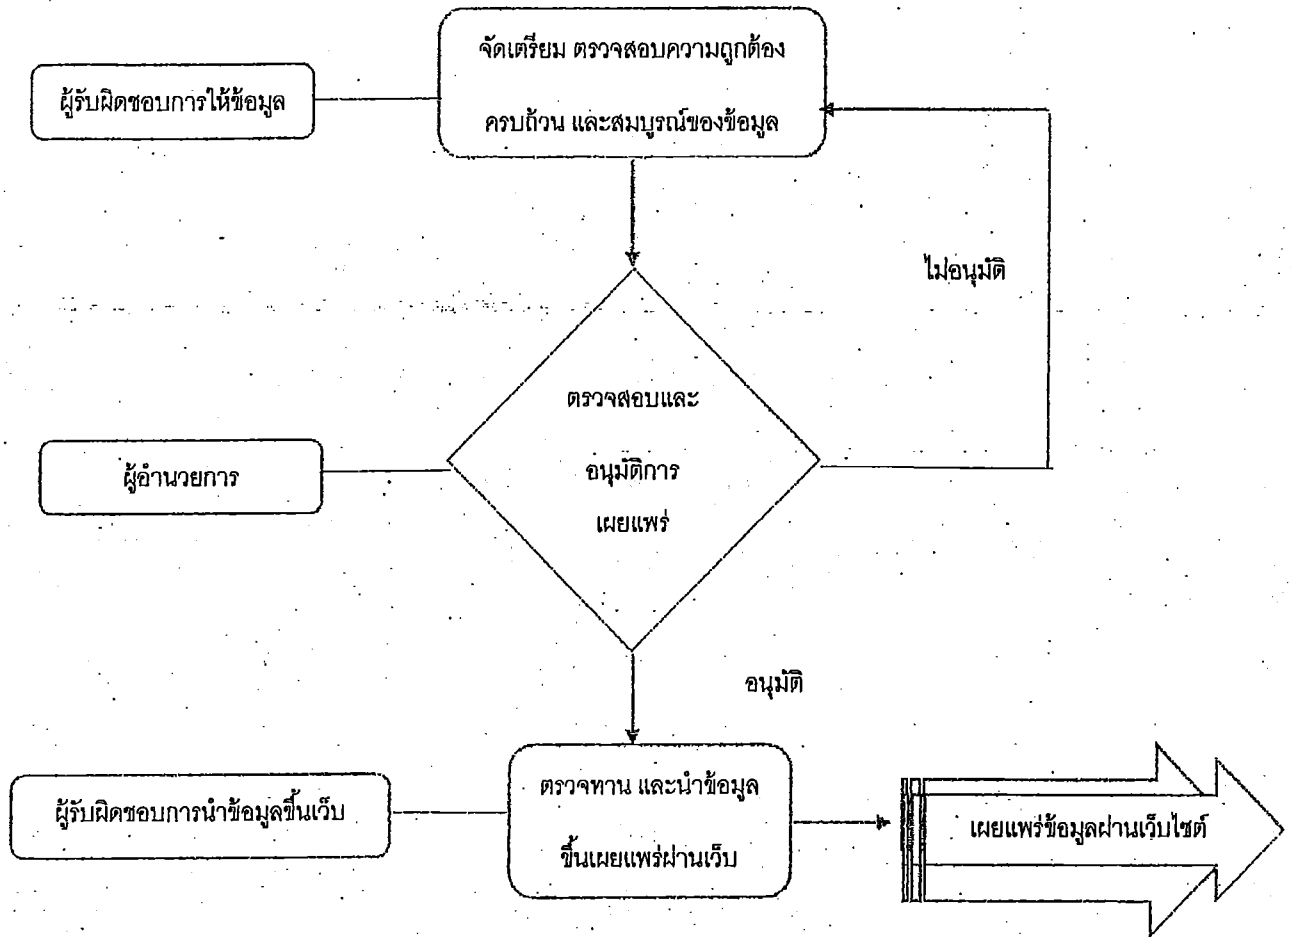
ผู้รับผิดชอบการให้ข้อมูล

จัดเตรียม ตรวจสอบความถูกต้อง ครบถ้วน และสมบูรณ์ของข้อมูล

ไม่อนุมัติ

ผู้อำนวยการ

ตรวจสอบและ อนุมัติการ เผยแพร่

อนุมัติ

ผู้รับผิดชอบการนำข้อมูลขึ้นเว็บ

ตรวจทาน และนำข้อมูล ขึ้นเผยแพร่ผ่านเว็บ

เผยแพร่ข้อมูลผ่านเว็บไซต์